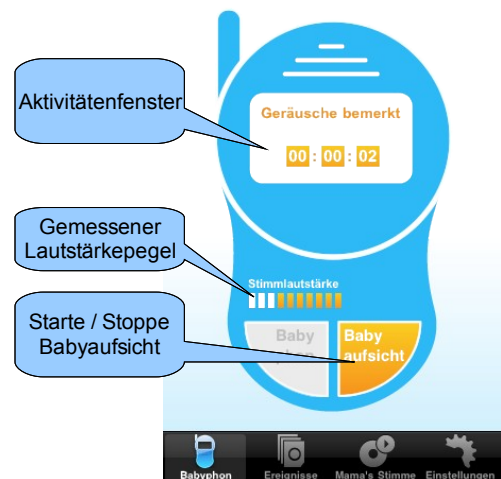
Aktivitätenfenster

Geräusche bemerkt

00 : 00 : 02

Gemessener Lautstärkepegel

Stimmlautstärke

Starte / Stoppe Babyaufsicht

Baby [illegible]

Baby aufsicht

Babyphon

Ereignisse

Mama's Stimme

Einstellungen